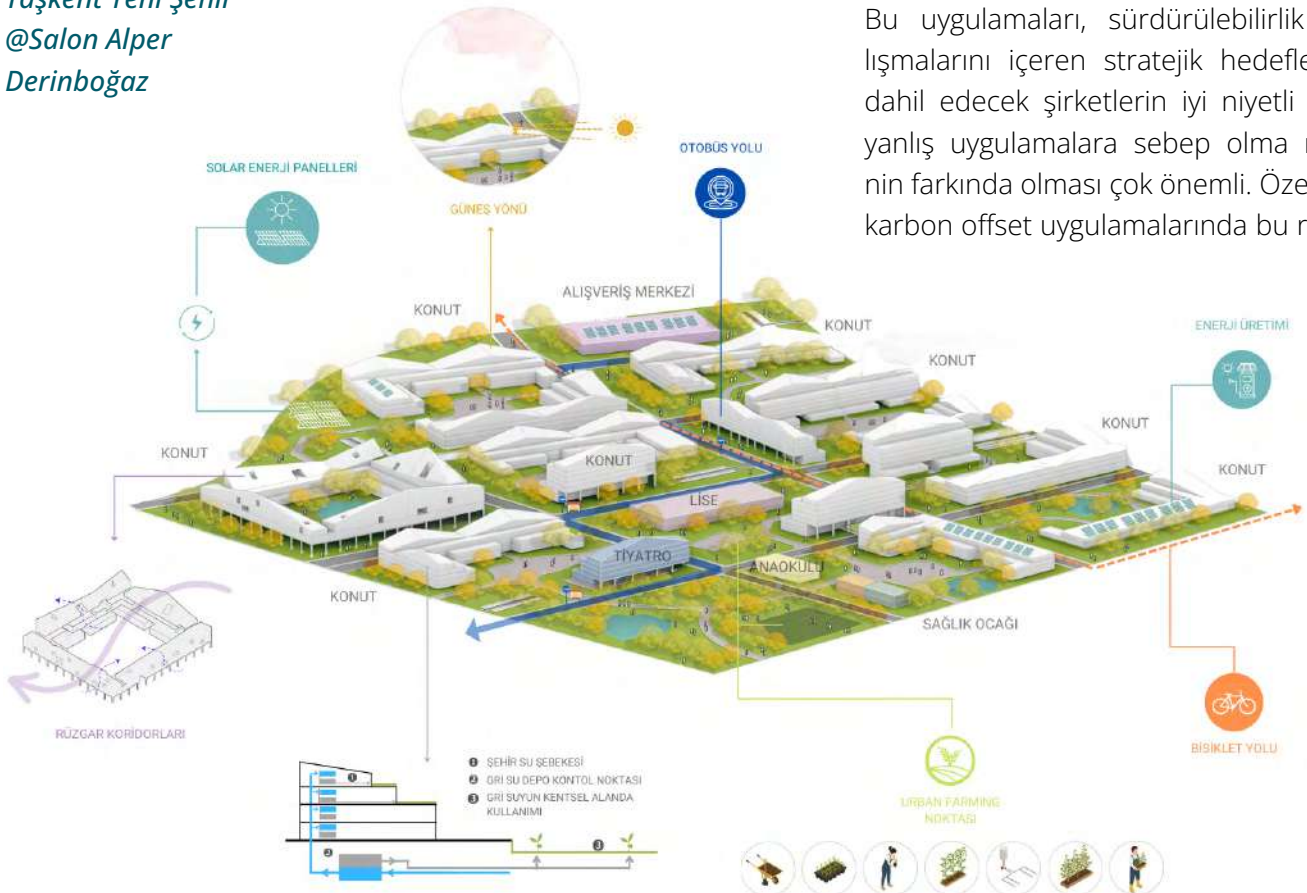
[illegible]
@Salon Alper Derinboğaz

Bu uygulamaları, sürdürülebilirlik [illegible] lışmalarını içeren stratejik hedefle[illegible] dahil edecek şirketlerin iyi niyetli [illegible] yanlış uygulamalara sebep olma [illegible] nin farkında olması çok önemli. Öze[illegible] karbon offset uygulamalarında bu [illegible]

SOLAR ENERJİ PANELLERİ

GÜNEŞ YÖNÜ

OTOBÜS YOLU

ALIŞVERİŞ MERKEZİ

KONUT

KONUT

KONUT

ENERJİ ÜRETİMİ

KONUT

KONUT

KONUT

KONUT

LİSE

TİYATRO

ANAOKULU

KONUT

SAĞLIK OCAĞI

RÜZGAR KORİDORLARI

BİSİKLET YOLU

URBAN FARMING NOKTASI

1 ŞEHİR SU ŞEBEKESİ
2 GRİ SU DEPO KONTOL NOKTASI
3 GRİ SUYUN KENTSEL ALANDA KULLANIMI

1
2
3